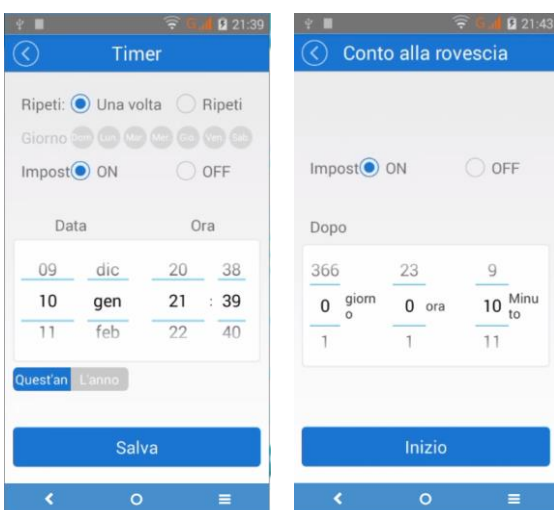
21:39

Timer

Ripeti: Una volta Ripeti

Giorno Dom Lun Mar Mer Gio Ven Sab

Impost ON OFF

Data Ora

09 dic 20 38
10 gen 21 : 39
11 feb 22 40

Quest'an L'anno

Salva

21:43

Conto alla rovescia

Impost ON OFF

Dopo

366 23 9
0 giorno 0 ora 10 Minuto
1 1 11

Inizio